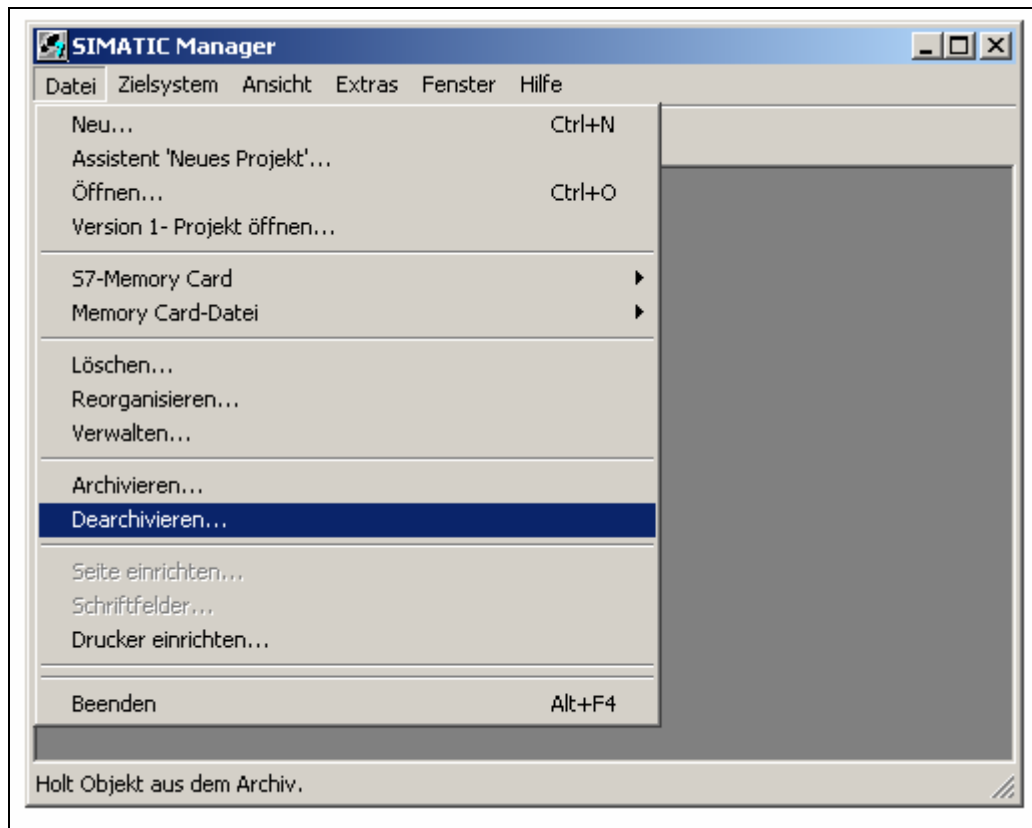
SIMATIC Manager

Datei Zielsystem Ansicht Extras Fenster Hilfe

Neu... Ctrl+N
Assistent 'Neues Projekt'...
Öffnen... Ctrl+O
Version 1- Projekt öffnen...

S7-Memory Card
Memory Card-Datei

Löschen...
Reorganisieren...
Verwalten...

Archivieren...
Dearchivieren...

Seite einrichten...
Schriftfelder...
Drucker einrichten...

Beenden Alt+F4

Holt Objekt aus dem Archiv.